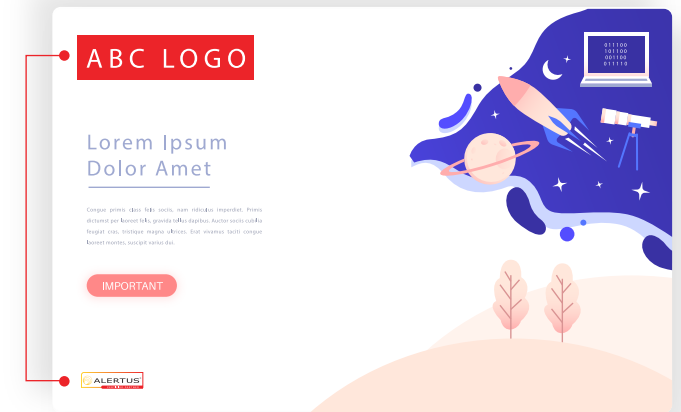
ABC LOGO

Lorem Ipsum Dolor Amet

Congue primis class felis sociis, nam ridiculus imperdiet. Primis dictumst per laoreet felis, gravida tellus dapibus. Auctor sociis cubilia feugiat cras, tristique magna ultrices. Erat vivamus taciti congue laoreet montes, suscipit varius dui.

IMPORTANT

011100
101100
001100
011110

ALERTUS